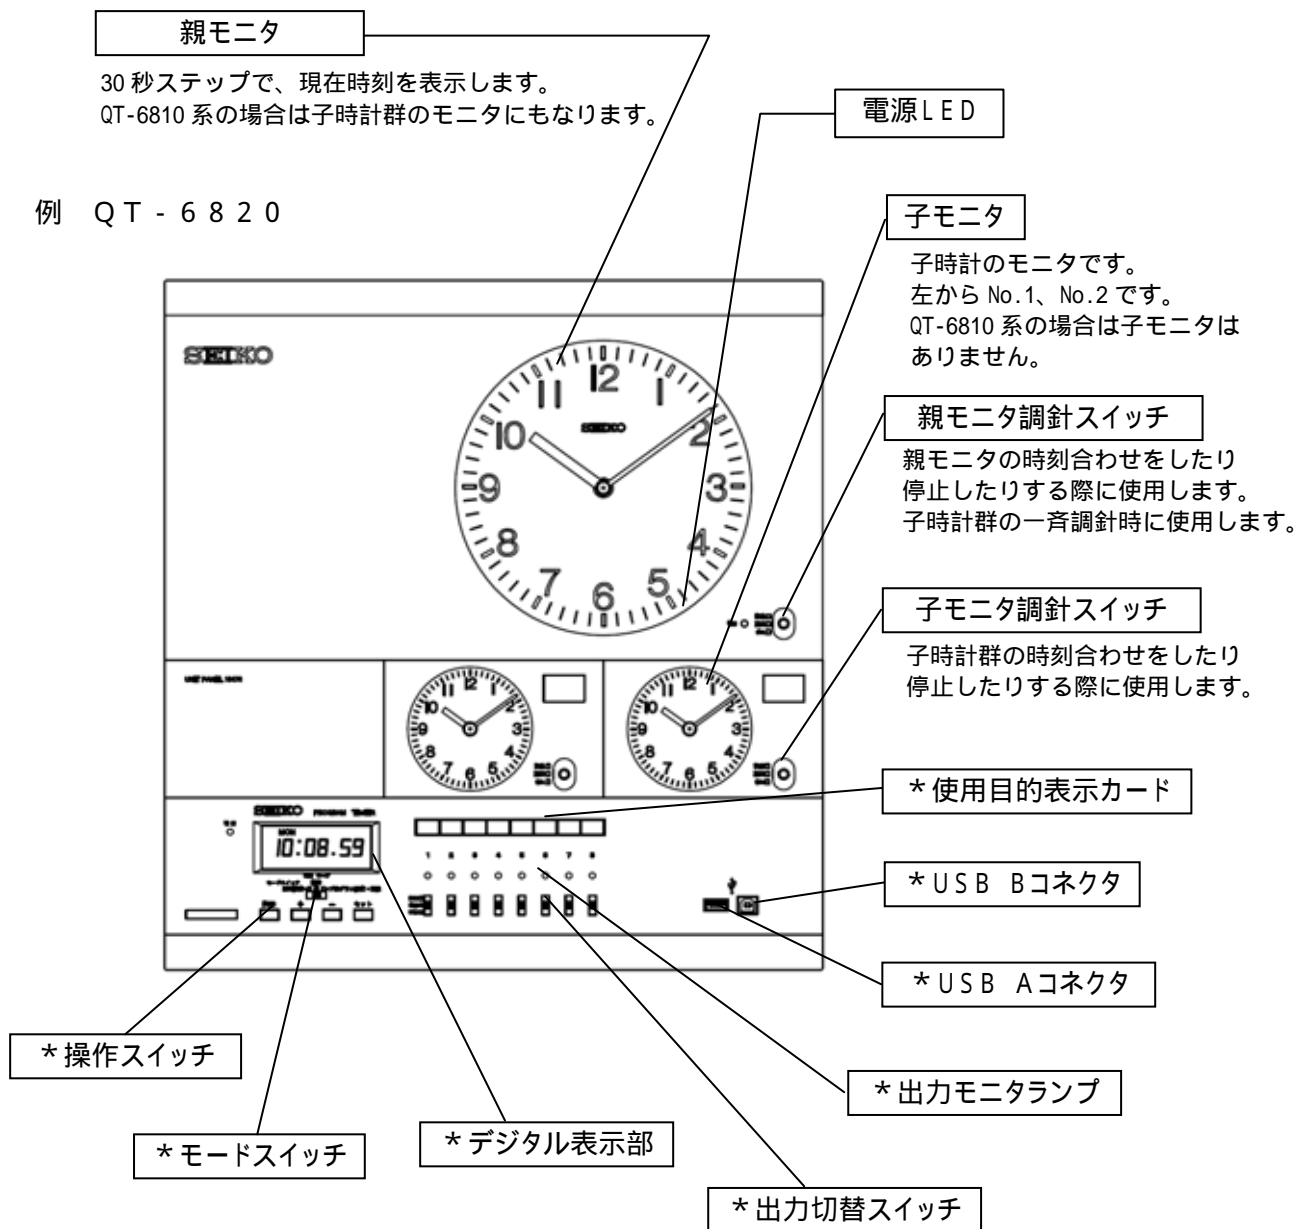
親モニタ

30 秒ステップで、現在時刻を表示します。
QT-6810 系の場合は子時計群のモニタにもなります。

電源LED

例 QT-6820

子モニタ

子時計のモニタです。
左から No.1、No.2 です。
QT-6810 系の場合は子モニタはありません。

SEIKO

12 1 2 3 4 5 6 7 8 9 10 11

SEIKO

親モニタ調針スイッチ

親モニタの時刻合わせをしたり停止したりする際に使用します。
子時計群の一斉調針時に使用します。

子モニタ調針スイッチ

子時計群の時刻合わせをしたり停止したりする際に使用します。

SEIKO

10:08.59

1 2 3 4 5 6 7 8

＊使用目的表示カード

＊USB Bコネクタ

＊USB Aコネクタ

＊操作スイッチ

＊出力モニタランプ

＊モードスイッチ

＊デジタル表示部

＊出力切替スイッチ